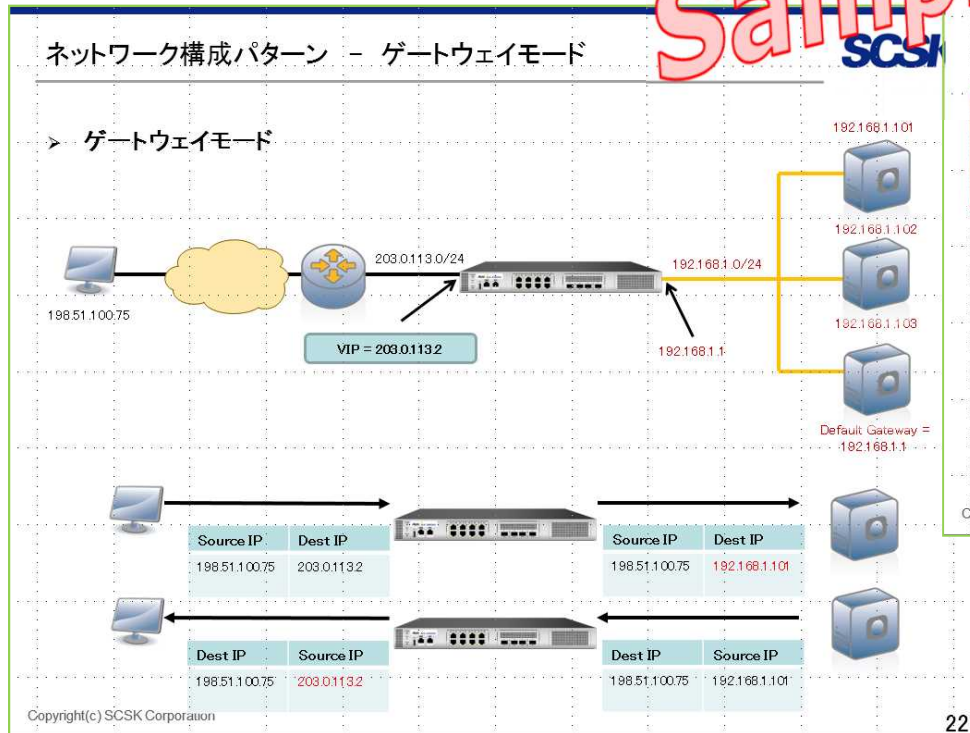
ネットワーク構成パターン － ゲートウェイモード

Sample

SCSK

➢ ゲートウェイモード

198.51.100.75

203.0.113.0/24

VIP = 203.0.113.2

192.168.1.0/24

192.168.1.1

192.168.1.101

192.168.1.102

192.168.1.103

Default Gateway = 192.168.1.1

| Source IP | Dest IP |
|---|---|
| 198.51.100.75 | 203.0.113.2 |

| Source IP | Dest IP |
|---|---|
| 198.51.100.75 | 192.168.1.101 |

| Dest IP | Source IP |
|---|---|
| 198.51.100.75 | 203.0.113.2 |

| Dest IP | Source IP |
|---|---|
| 198.51.100.75 | 192.168.1.101 |

Copyright(c) SCSK Corporation

22